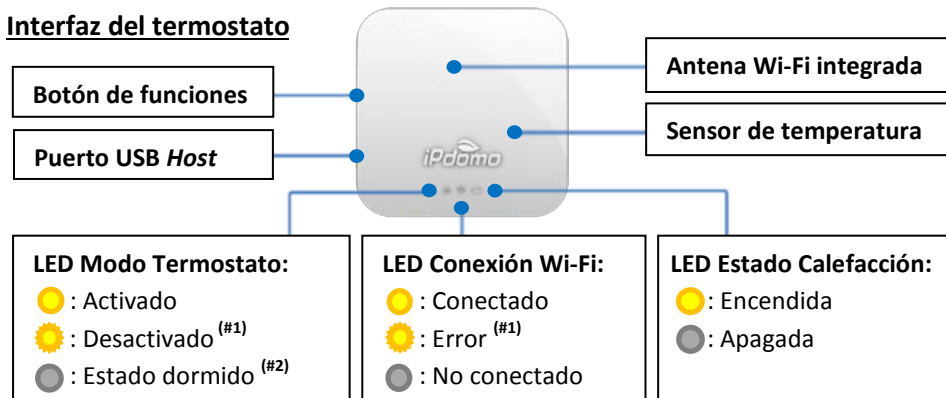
Interfaz del termostato

Botón de funciones

Puerto USB *Host*

Antena Wi-Fi integrada

Sensor de temperatura

iPdomo

LED Modo Termostato:
: Activado
: Desactivado $^{(\#1)}$
: Estado dormido $^{(\#2)}$

LED Conexión Wi-Fi:
: Conectado
: Error $^{(\#1)}$
: No conectado

LED Estado Calefacción:
: Encendida
: Apagada